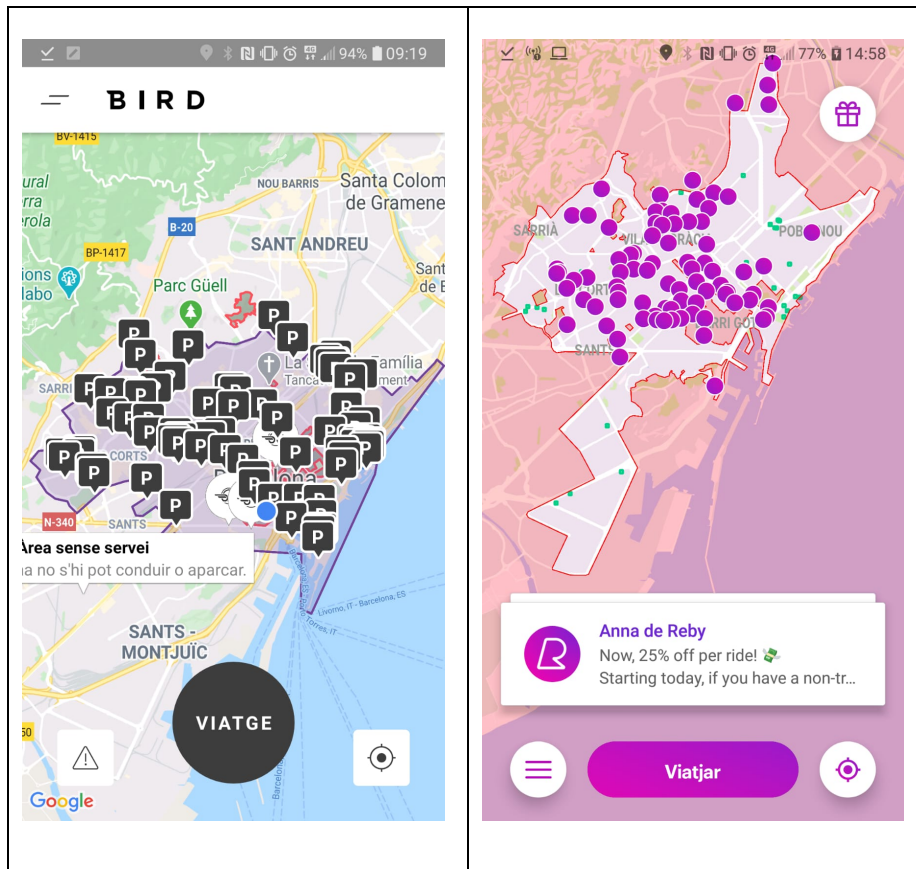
94% 09:19

BIRD

BV-1415

NOU BARRIS

Santa Coloma de Gramenet

ural rra erola

B-20

SANT ANDREU

BP-1417

Parc Güell

ions labo

Sant

La Família

SARRI

CORTS

N-340

SANTS

Àrea sense servei

a no s'hi pot conduir o aparcar.

SANTS - MONTJUÏC

Livorno, IT - Barcelona, ES

Porto Torres, IT

VIATGE

Google

77% 14:58

SARRIÀ

VILA GRÀCIA

POBLENOU

SANTS

Anna de Reby

Now, 25% off per ride! 💸

Starting today, if you have a non-tr...

Viatjar